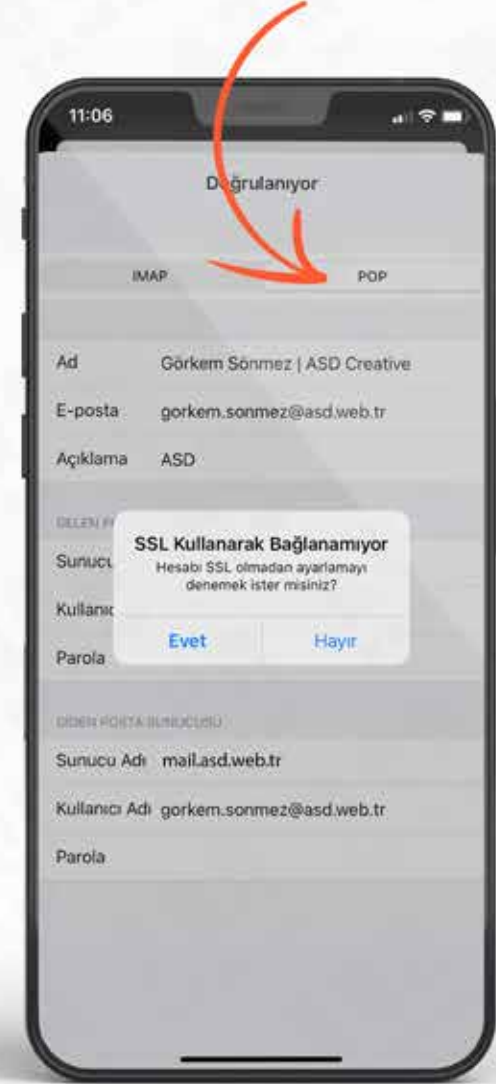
11:06

Doğrulanıyor

IMAP

POP

Ad
Görkem Sönmez | ASD Creative

E-posta
gorkem.sonmez@asd.web.tr

Açıklama
ASD

GELEN P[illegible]

Sunucu

Kullanıc

Parola

SSL Kullanarak Bağlanamıyor
Hesabı SSL olmadan ayarlamayı denemek ister misiniz?

Evet
Hayır

GİDEN POSTA SUNUCUSU

Sunucu Adı
mail.asd.web.tr

Kullanıcı Adı
gorkem.sonmez@asd.web.tr

Parola